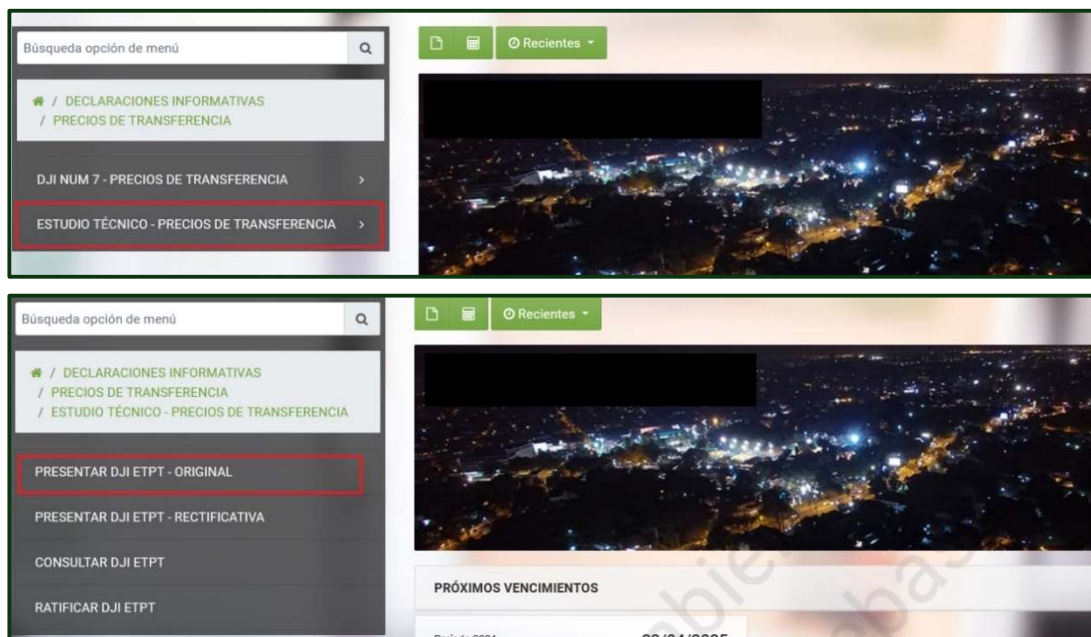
Búsqueda opción de menú

Recientes

/ DECLARACIONES INFORMATIVAS
/ PRECIOS DE TRANSFERENCIA

DJI NUM 7 - PRECIOS DE TRANSFERENCIA

ESTUDIO TÉCNICO - PRECIOS DE TRANSFERENCIA

Búsqueda opción de menú

Recientes

/ DECLARACIONES INFORMATIVAS
/ PRECIOS DE TRANSFERENCIA
/ ESTUDIO TÉCNICO - PRECIOS DE TRANSFERENCIA

PRESENTAR DJI ETPT - ORIGINAL

PRESENTAR DJI ETPT - RECTIFICATIVA

CONSULTAR DJI ETPT

RATIFICAR DJI ETPT

PRÓXIMOS VENCIMIENTOS

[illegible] 2024 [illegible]/04/2025